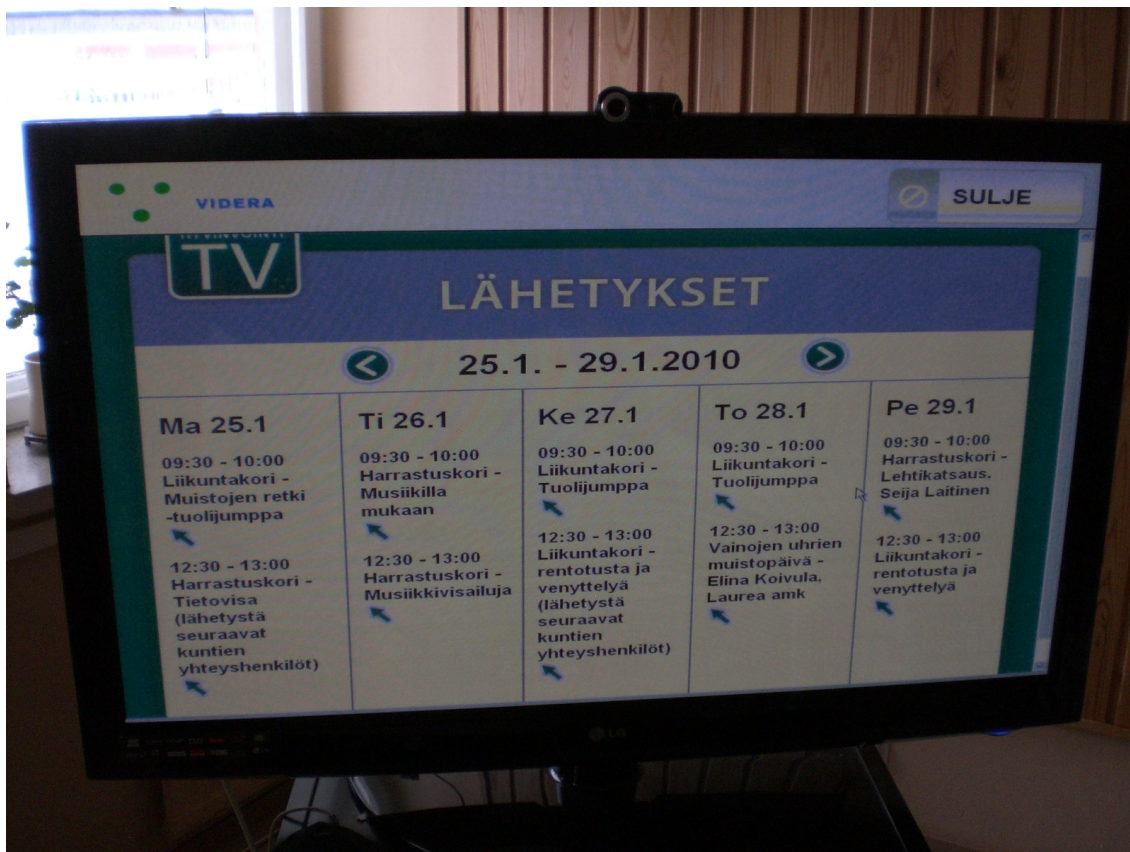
VIDERA

SULJE

TV

LÄHETYKSET

25.1. - 29.1.2010

| Ma 25.1 | Ti 26.1 | Ke 27.1 | To 28.1 | Pe 29.1 |
|---|---|---|---|---|
| 09:30 - 10:00 Liikuntakori - Muistojen retki -tuolijumppa | 09:30 - 10:00 Harrastuskori - Musiikilla mukaan | 09:30 - 10:00 Liikuntakori - Tuolijumppa | 09:30 - 10:00 Liikuntakori - Tuolijumppa | 09:30 - 10:00 Harrastuskori - Lehtikatsaus, Seija Laitinen |
| 12:30 - 13:00 Harrastuskori - Tietovisa (lähetystä seuraavat kuntien yhteyshenkilöt) | 12:30 - 13:00 Harrastuskori - Musiikkivisailuja | 12:30 - 13:00 Liikuntakori - rentotusta ja venyttelyä (lähetystä seuraavat kuntien yhteyshenkilöt) | 12:30 - 13:00 Vainojen uhrien muistopäivä - Elina Koivula, Laurea amk | 12:30 - 13:00 Liikuntakori - rentotusta ja venyttelyä |

LG